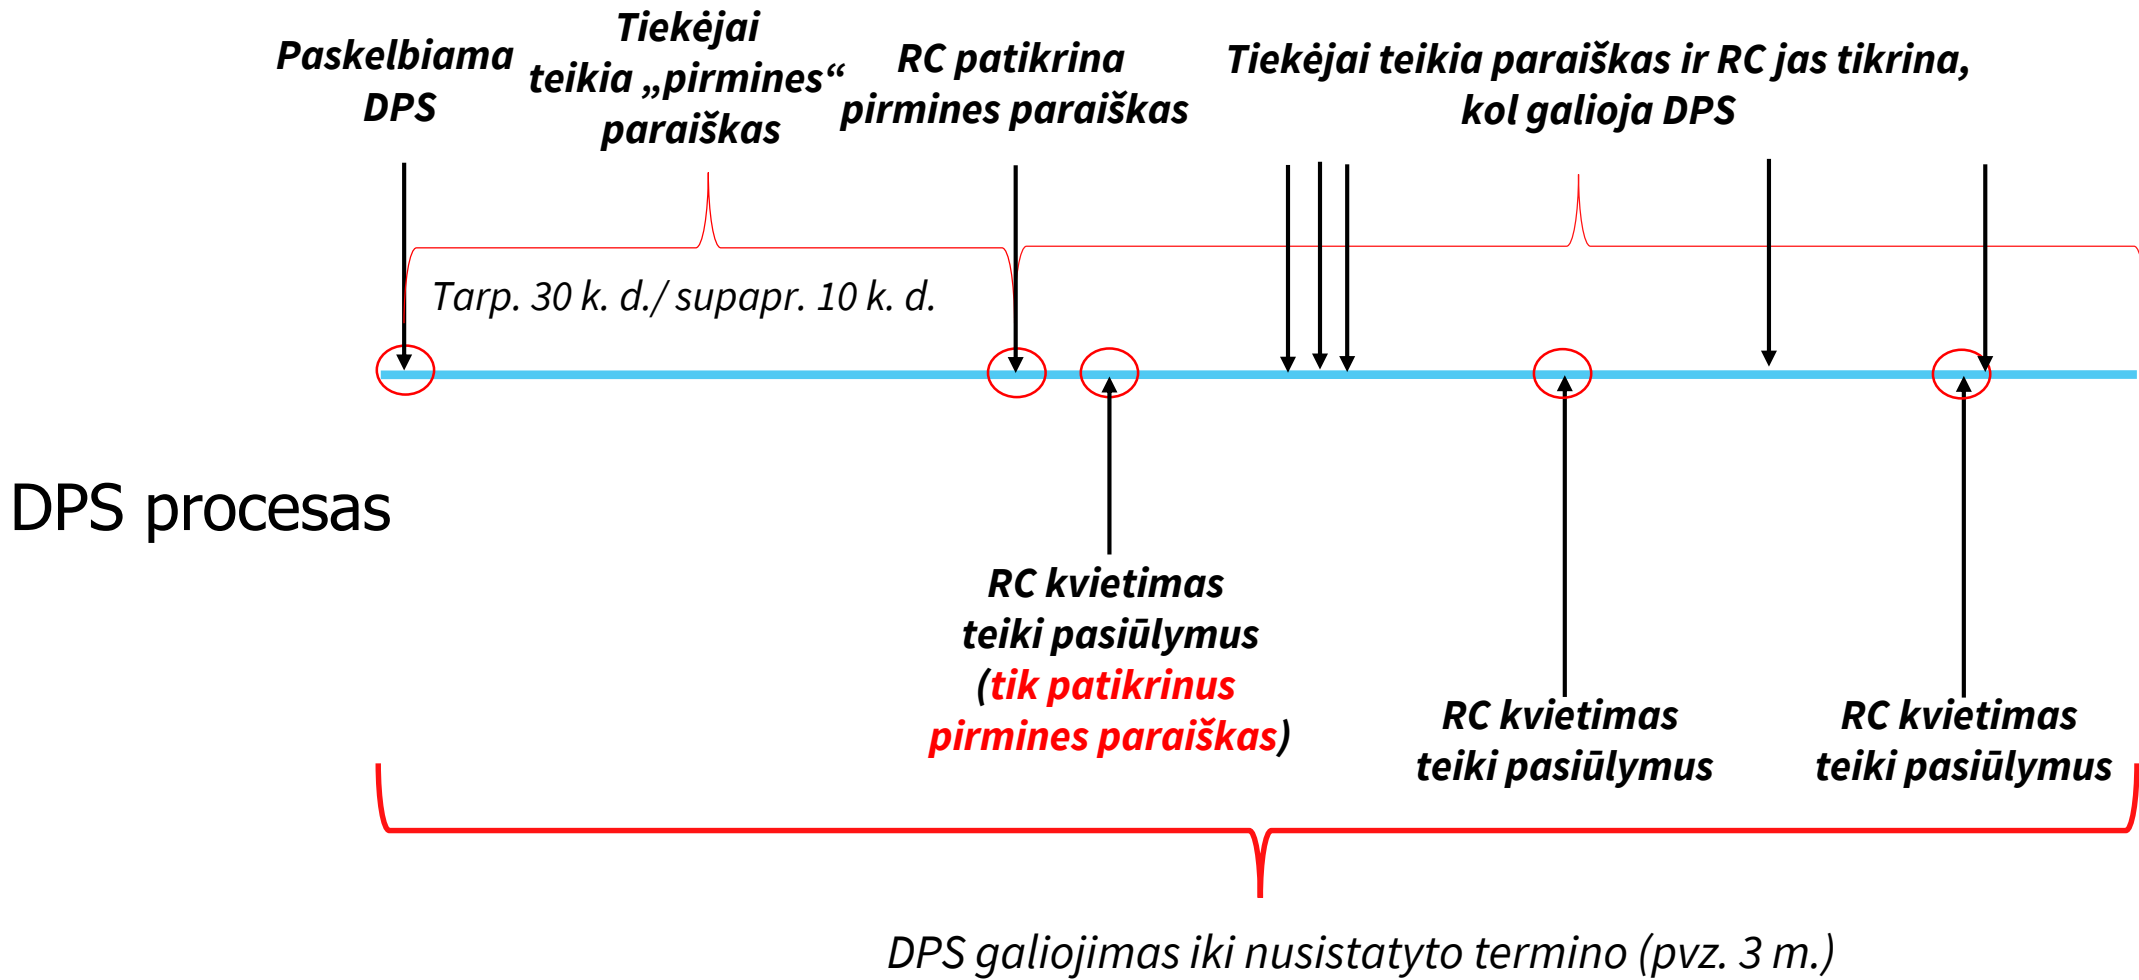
Paskelbiama DPS

Tiekėjai teikia „pirmines“ paraiškas

RC patikrina pirmines paraiškas

Tiekėjai teikia paraiškas ir RC jas tikrina, kol galioja DPS

Tarp. 30 k. d./ supapr. 10 k. d.

DPS procesas

RC kvietimas teiki pasiūlymus (tik patikrinus pirmines paraiškas)

RC kvietimas teiki pasiūlymus

RC kvietimas teiki pasiūlymus

DPS galiojimas iki nusistatyto termino (pvz. 3 m.)